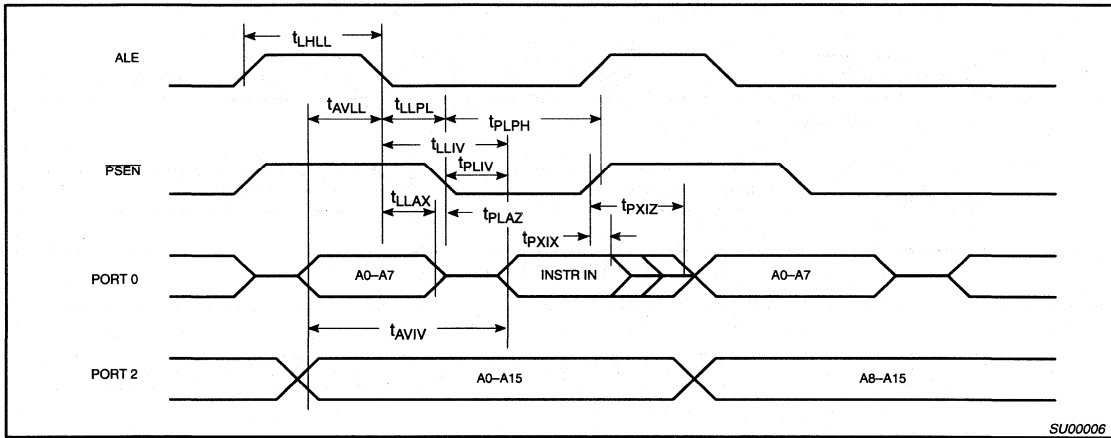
$t_{LHLL}$

ALE

$t_{AVLL}$

$t_{LLPL}$

$t_{PLPH}$

$t_{LLIV}$

$t_{PLIV}$

$\overline{PSEN}$

$t_{LLAX}$

$t_{PLAZ}$

$t_{PXIZ}$

$t_{PXIX}$

PORT 0

A0–A7

INSTR IN

A0–A7

$t_{AVIV}$

PORT 2

A0–A15

A8–A15

SU00006